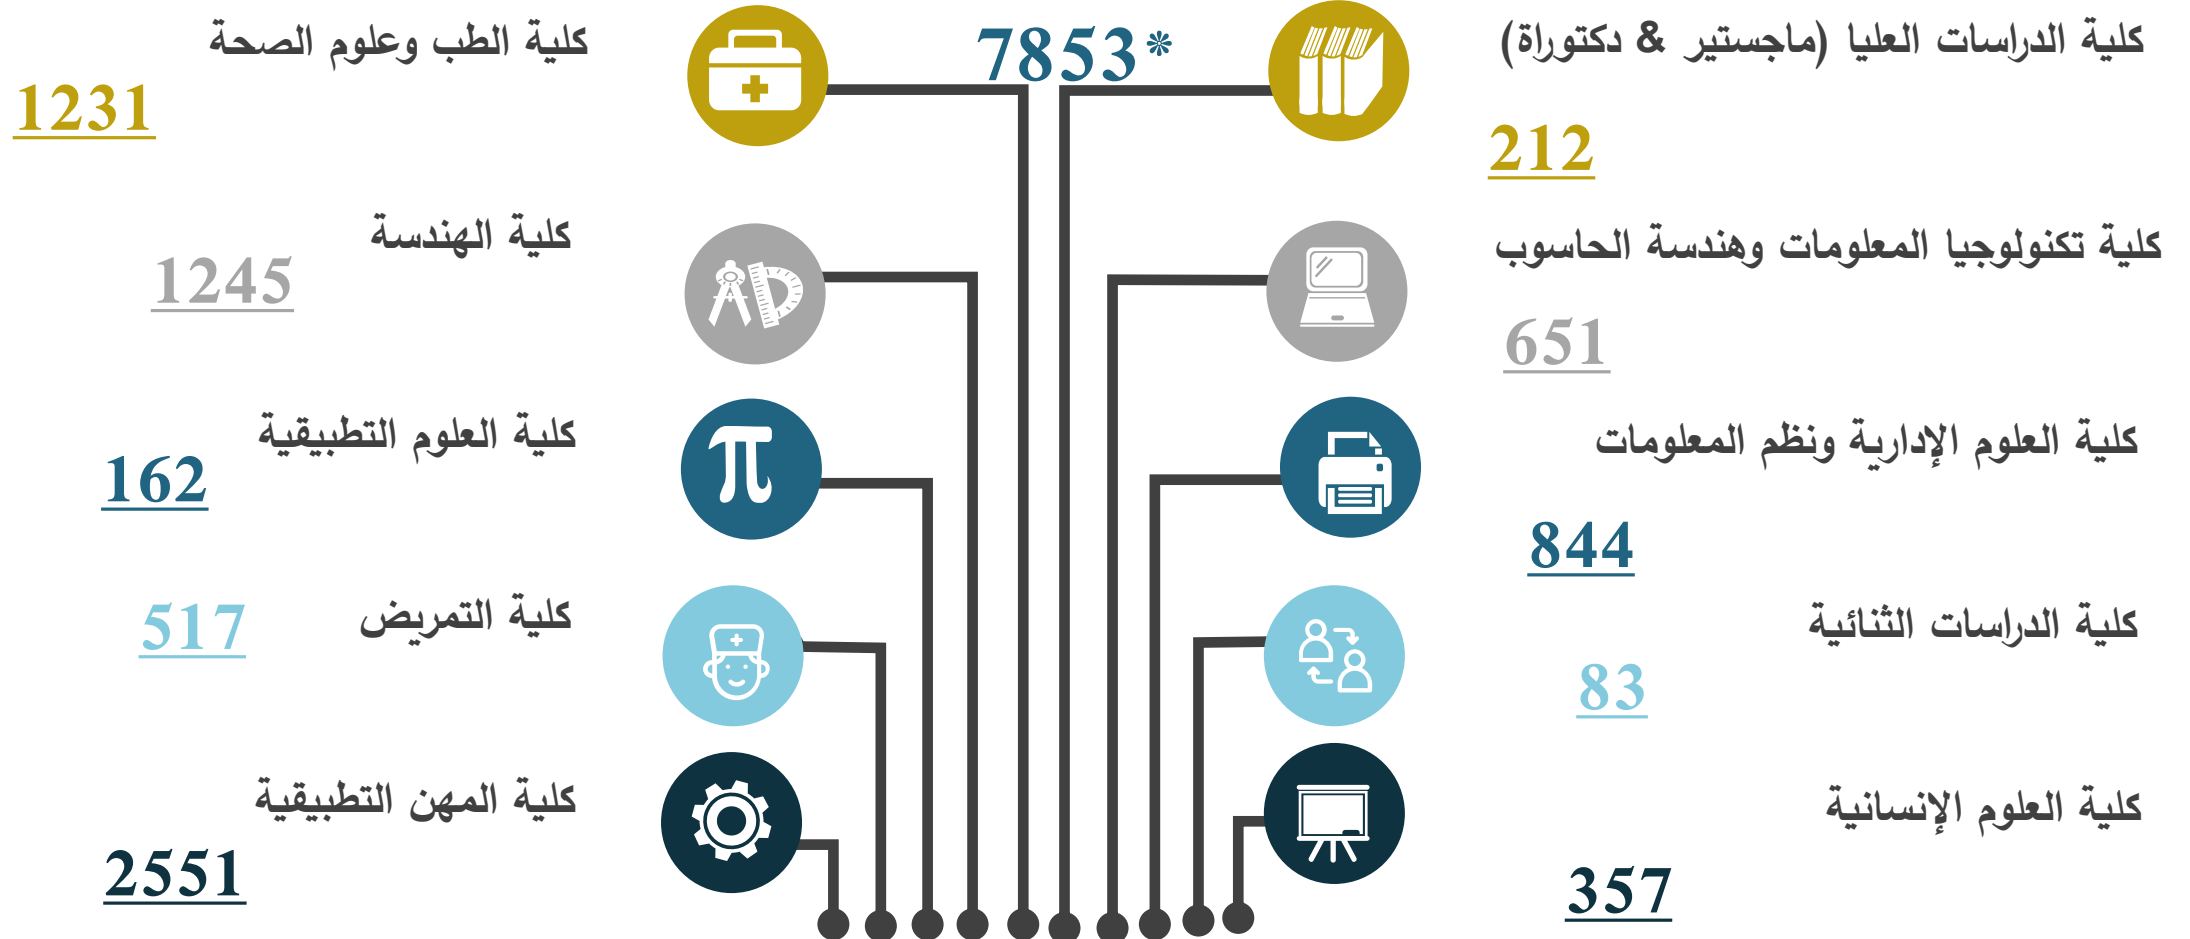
كلية الطب وعلوم الصحة
1231

7853*

كلية الدراسات العليا (ماجستير & دكتوراة)
212

كلية الهندسة
1245

كلية تكنولوجيا المعلومات وهندسة الحاسوب
651

كلية العلوم التطبيقية
162

كلية العلوم الإدارية ونظم المعلومات
844

كلية التمريض
517

كلية الدراسات الثنائية
83

كلية المهن التطبيقية
2551

كلية العلوم الإنسانية
357